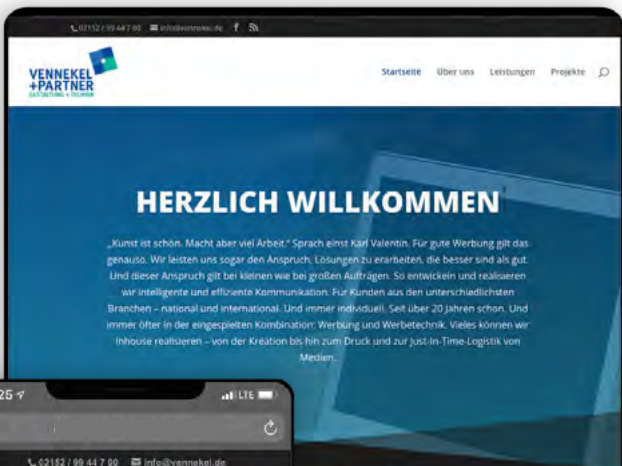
02152 / 99 44 7 00 info@vennekel.de

VENNEKEL +PARTNER GESTALTUNG + TECHNIK

Startseite Über uns Leistungen Projekte

HERZLICH WILLKOMMEN

„Kunst ist schön. Macht aber viel Arbeit." Sprach einst Karl Valentin. Für gute Werbung gilt das genauso. Wir leisten uns sogar den Anspruch, Lösungen zu erarbeiten, die besser sind als gut. Und dieser Anspruch gilt bei kleinen wie bei großen Aufträgen. So entwickeln und realisieren wir intelligente und effiziente Kommunikation. Für Kunden aus den unterschiedlichsten Branchen – national und international. Und immer individuell. Seit über 20 Jahren schon. Und immer öfter in der eingespielten Kombination: Werbung und Werbetechnik. Vieles können wir Inhouse realisieren – von der Kreation bis hin zum Druck und zur Just-In-Time-Logistik von Medien.

25 LTE

02152 / 99 44 7 00 info@vennekel.de